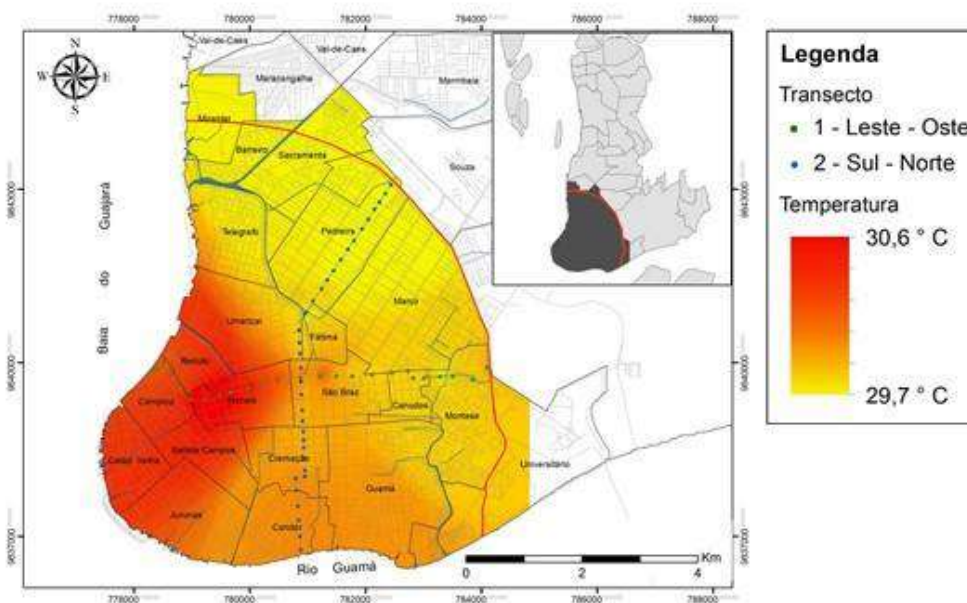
778000 780000 782000 784000 786000 788000

N
W E
S

Val-de-Caes
Val-de-Caes
Maracangalha
Marambaia
Miramar
Barreiro
Sacramenta
Souza
Telegrafo
Pedreira
Marco
Umarizal
Fatima
Reduto
Campina
Nazaré
São Braz
Canudos
Montese
Cidade Velha
Batista Campos
Cremação
Universitário
Guamá
Jurunas
Condor

Baia do Guajará

Rio Guamá

9643000
9640000
9637000

0 2 4 Km

Legenda
Transecto
• 1 - Leste - Oste
• 2 - Sul - Norte
Temperatura
30,6 ° C
29,7 ° C